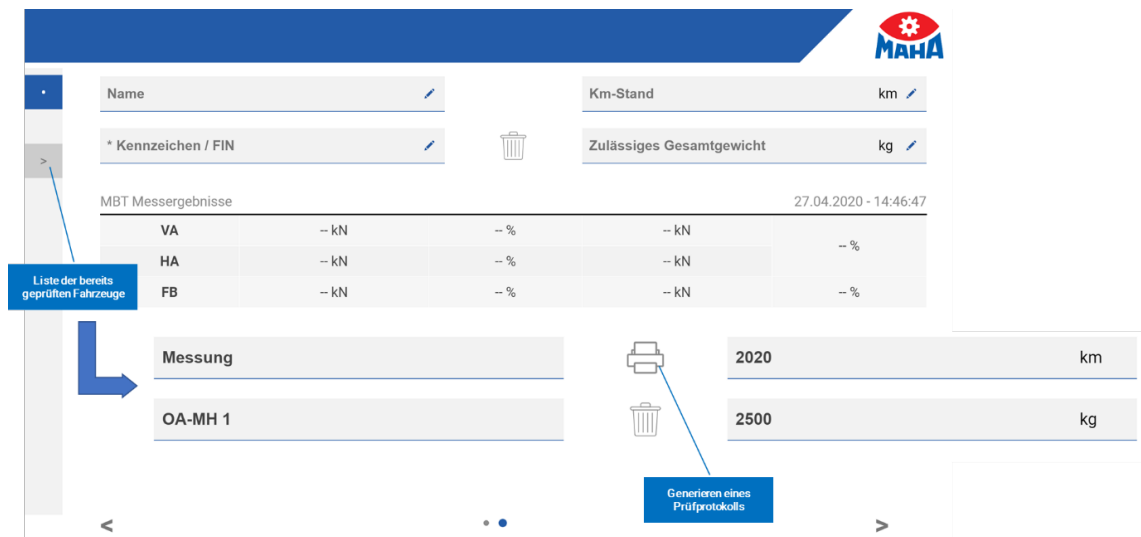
MAHA

Name

Km-Stand km

* Kennzeichen / FIN

Zulässiges Gesamtgewicht kg

>

MBT Messergebnisse 27.04.2020 - 14:46:47

| | | | | |
|---|---|---|---|---|
| VA | -- kN | -- % | -- kN | -- % |
| HA | -- kN | -- % | -- kN | |
| FB | -- kN | -- % | -- kN | -- % |

Liste der bereits geprüften Fahrzeuge

Messung

2020 km

OA-MH 1

2500 kg

Generieren eines Prüfprotokolls

<

>